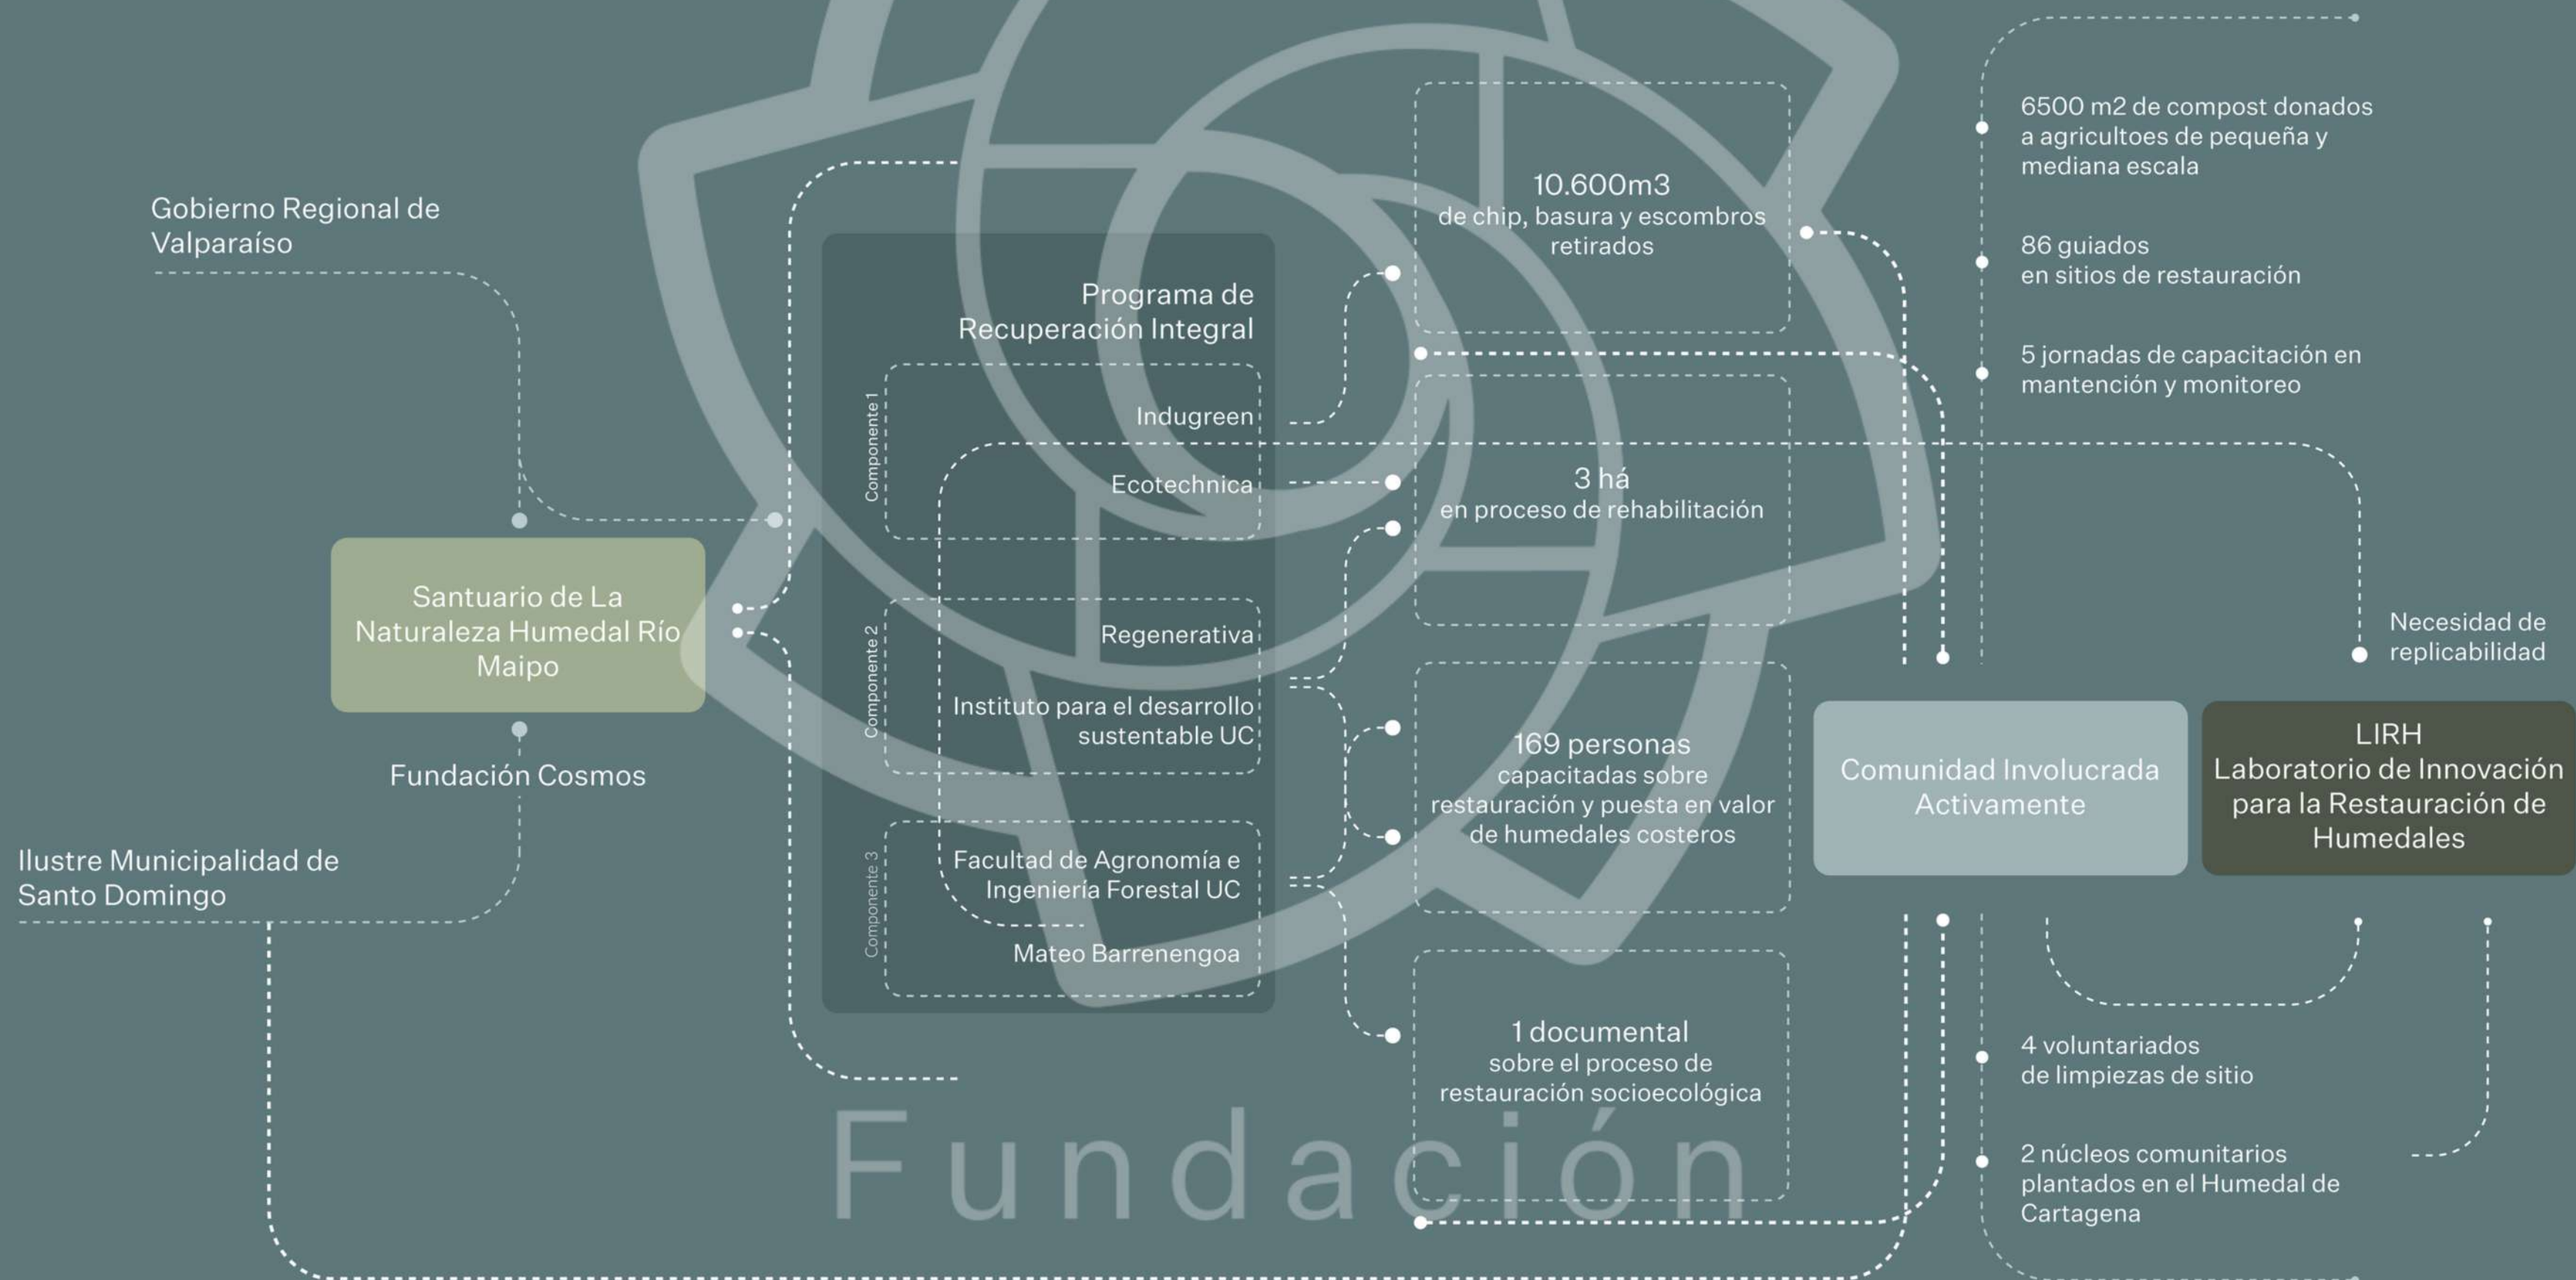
Gobierno Regional de Valparaíso

Santuario de La Naturaleza Humedal Río Maipo

Fundación Cosmos

Ilustre Municipalidad de Santo Domingo

Programa de Recuperación Integral

Componente 1

Indugreen

Ecotechnica

Componente 2

Regenerativa

Instituto para el desarrollo sustentable UC

Componente 3

Facultad de Agronomía e Ingeniería Forestal UC

Mateo Barrenengoa

10.600m3
de chip, basura y escombros retirados

3 há
en proceso de rehabilitación

169 personas
capacitadas sobre restauración y puesta en valor de humedales costeros

1 documental
sobre el proceso de restauración socioecológica

Fundación

6500 m2 de compost donados a agricultoes de pequeña y mediana escala

86 guiados
en sitios de restauración

5 jornadas de capacitación en mantención y monitoreo

Necesidad de replicabilidad

Comunidad Involucrada Activamente

LIRH
Laboratorio de Innovación para la Restauración de Humedales

4 voluntariados
de limpiezas de sitio

2 núcleos comunitarios plantados en el Humedal de Cartagena